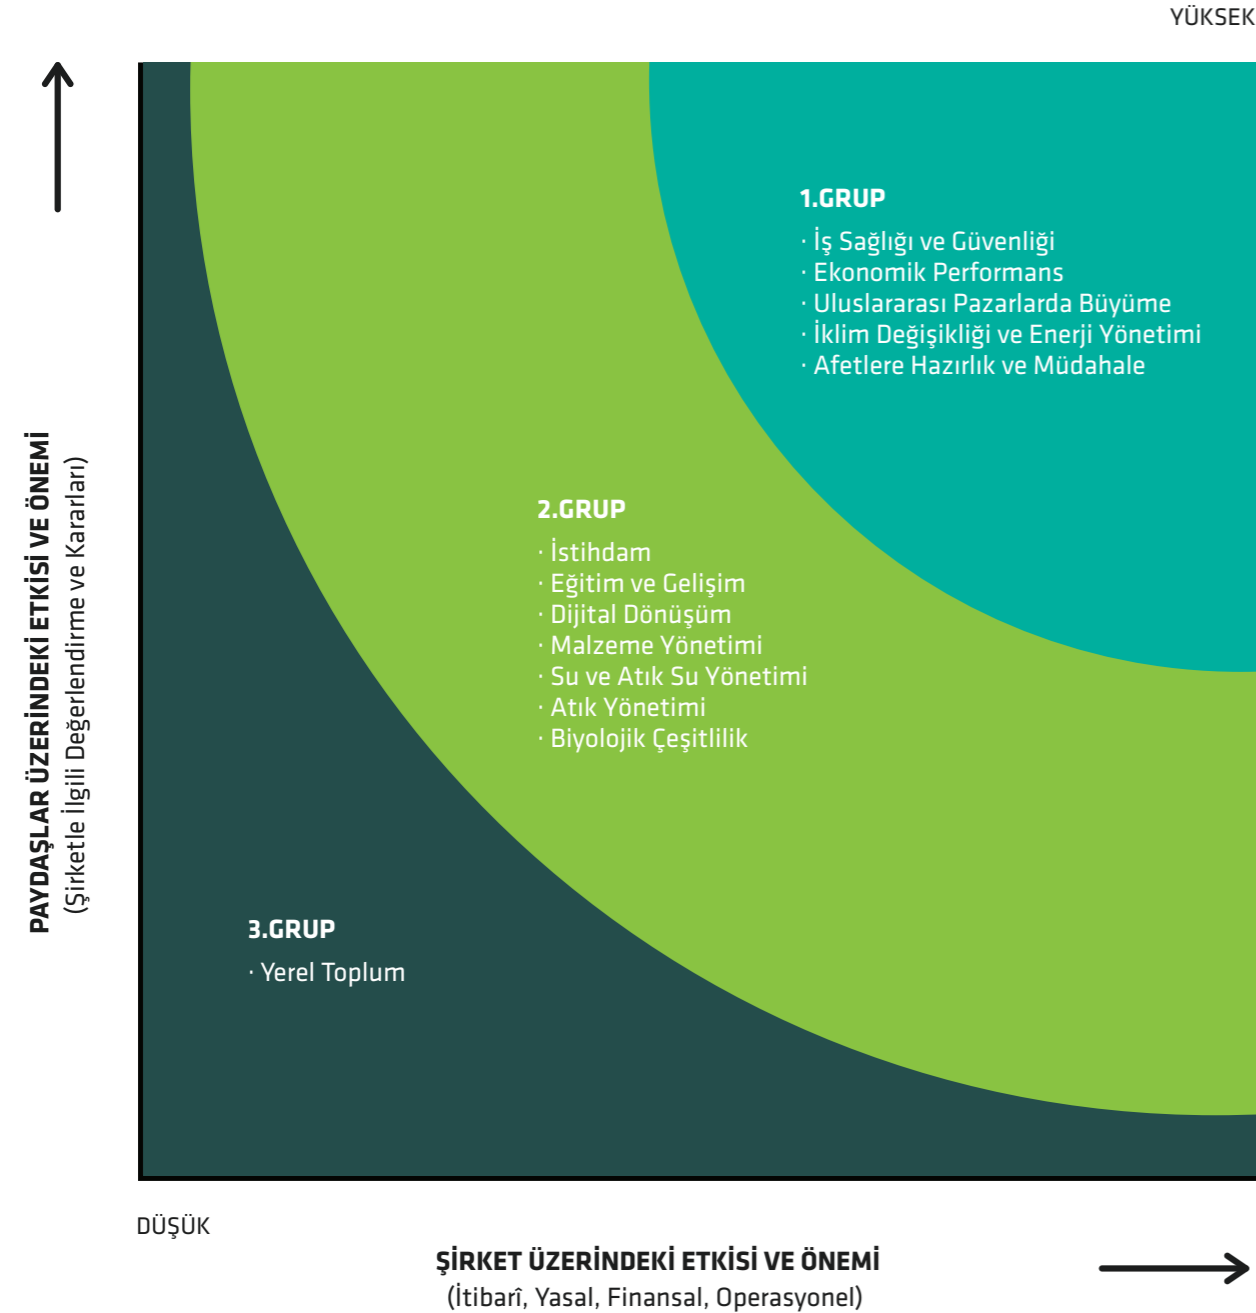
YÜKSEK

PAYDAŞLAR ÜZERİNDEKİ ETKİSİ VE ÖNEMİ
(Şirketle İlgili Değerlendirme ve Kararları)

1.GRUP
· İş Sağlığı ve Güvenliği
· Ekonomik Performans
· Uluslararası Pazarlarda Büyüme
· İklim Değişikliği ve Enerji Yönetimi
· Afetlere Hazırlık ve Müdahale

2.GRUP
· İstihdam
· Eğitim ve Gelişim
· Dijital Dönüşüm
· Malzeme Yönetimi
· Su ve Atık Su Yönetimi
· Atık Yönetimi
· Biyolojik Çeşitlilik

3.GRUP
· Yerel Toplum

DÜŞÜK

ŞİRKET ÜZERİNDEKİ ETKİSİ VE ÖNEMİ
(İtibarî, Yasal, Finansal, Operasyonel)